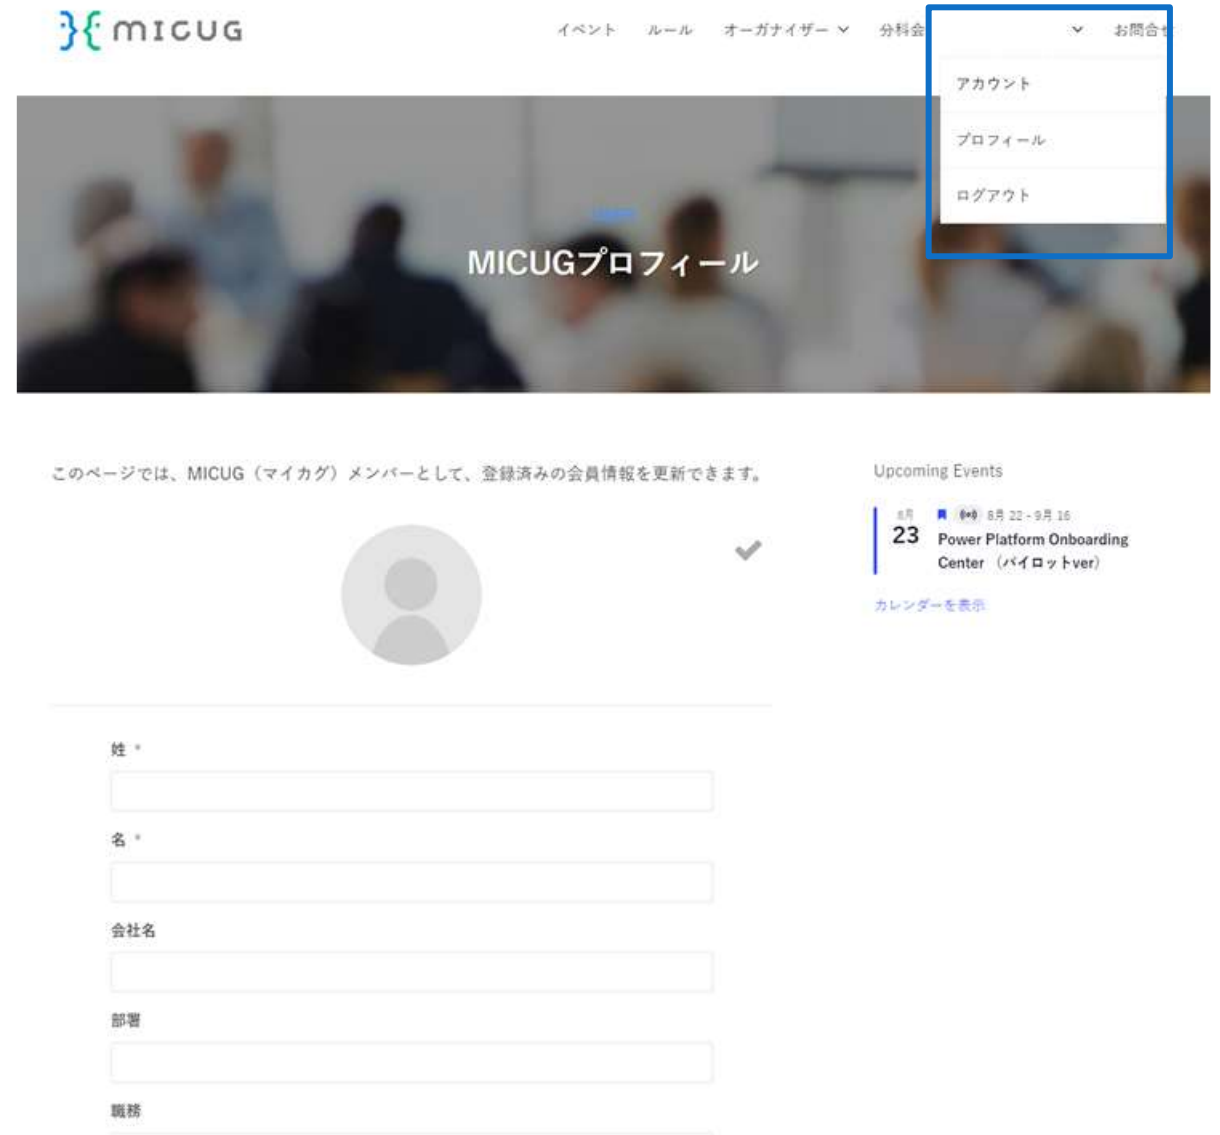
MICUG

イベント ルール オーガナイザー 分科会 お問合せ

アカウント
プロフィール
ログアウト

MICUGプロフィール

このページでは、MICUG（マイカグ）メンバーとして、登録済みの会員情報を更新できます。

Upcoming Events

8月
23
8月 22 - 9月 16
Power Platform Onboarding Center （パイロットver）

カレンダーを表示

姓 *

名 *

会社名

部署

職務